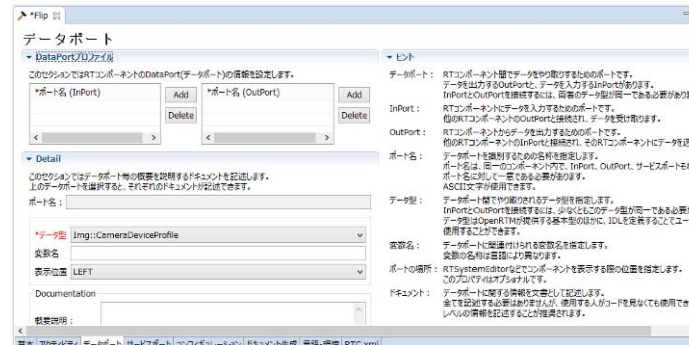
*Flip ☒

データポート

▾ DataPortプロファイル

このセクションではRTコンポーネントのDataPort(データポート)の情報を設定します。

| *ポート名 (InPort) | Add | *ポート名 (OutPort) | Add |
|---|---|---|---|
| | Delete | | Delete |

▾ Detail

このセクションではデータポート毎の概要を説明するドキュメントを記述します。
上のデータポートを選択すると、それぞれのドキュメントが記述できます。

ポート名 :

*データ型 Img::CameraDeviceProfile

変数名

表示位置 LEFT

Documentation

概要説明 :

▾ ヒント

データポート: RTコンポーネント間でデータをやり取りするためのポートです。
データを出力するOutPortと、データを入力するInPortがあります。
InPortとOutPortを接続するには、両者のデータ型が同一である必要があり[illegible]

InPort : RTコンポーネントにデータを入力するためのポートです。
他のRTコンポーネントのOutPortと接続され、データを受け取ります。

OutPort : RTコンポーネントからデータを出力するためのポートです。
他のRTコンポーネントのInPortと接続され、そのRTコンポーネントにデータを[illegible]

ポート名 : データポートを識別するための名称を指定します。
ポート名は、同一のコンポーネント内で、InPort、OutPort、サービスポートも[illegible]
ポート名に対して一意である必要があります。
ASCII文字が使用できます。

データ型 : データポート間でやり取りされるデータ型を指定します。
InPortとOutPortを接続するには、少なくともこのデータ型が同一である必要が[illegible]
データ型はOpenRTMが提供する基本型のほかに、IDLを定義することでユー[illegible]
使用することができます。

変数名 : データポートに関連付けられる変数名を指定します。
変数の名称は言語により異なります。

ポートの場所 : RTSystemEditorなどでコンポーネントを表示する際の位置を指定します。
このプロパティはオプショナルです。

ドキュメント : データポートに関する情報を文書として記述します。
全てを記述する必要はありませんが、使用する人がコードを見なくても使用でき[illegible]
レベルの情報を記述することが推奨されます。

基本 アクティビティ データポート サービスポート コンフィギュレーション ドキュメント生成 言語・環境 RTC.xml